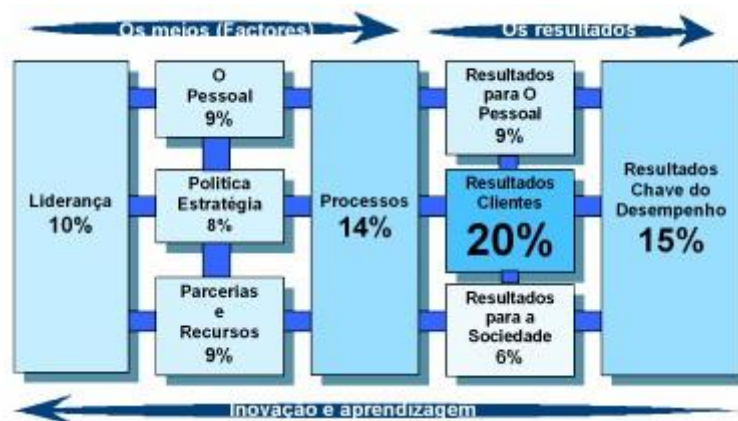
Os meios (Factores)

Os resultados

Liderança
10%

O
Pessoal
9%

Politica
Estratégia
8%

Parcerias
e
Recursos
9%

Processos
14%

Resultados
para O
Pessoal
9%

Resultados
Clientes
20%

Resultados
para a
Sociedade
6%

Resultados
Chave do
Desempenho
15%

Inovação e aprendizagem